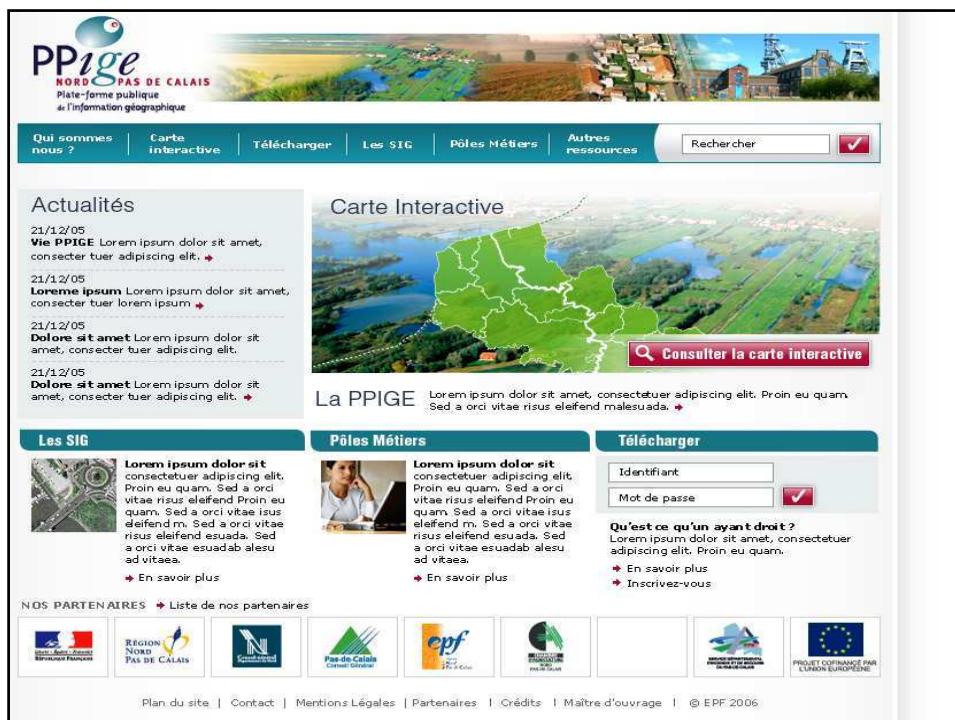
PPIGE
NORD PAS DE CALAIS
Plate-forme publique de l'information géographique

Qui sommes nous ? | Carte interactive | Télécharger | Les SIG | Pôles Métiers | Autres ressources | Rechercher

Actualités

21/12/05
Vie PPIGE Lorem ipsum dolor sit amet, consecter tuer adipiscing elit.

21/12/05
Loreme ipsum Lorem ipsum dolor sit amet, consecter tuer lorem ipsum

21/12/05
Dolore sit amet Lorem ipsum dolor sit amet, consecter tuer adipiscing elit.

21/12/05
Dolore sit amet Lorem ipsum dolor sit amet, consecter tuer adipiscing elit.

Carte Interactive

Consulter la carte interactive

La PPIGE Lorem ipsum dolor sit amet, consectetuer adipiscing elit. Proin eu quam. Sed a orci vitae risus eleifend malesuada.

Les SIG

Lorem ipsum dolor sit consectetuer adipiscing elit. Proin eu quam. Sed a orci vitae risus eleifend Proin eu quam. Sed a orci vitae isus eleifend m. Sed a orci vitae risus eleifend esuada. Sed a orci vitae esuadab alesu ad vitaea.

En savoir plus

Pôles Métiers

Lorem ipsum dolor sit consectetuer adipiscing elit. Proin eu quam. Sed a orci vitae risus eleifend Proin eu quam. Sed a orci vitae isus eleifend m. Sed a orci vitae risus eleifend esuada. Sed a orci vitae esuadab alesu ad vitaea.

En savoir plus

Télécharger

Identifiant
Mot de passe

Qu'est ce qu'un ayant droit ?
Lorem ipsum dolor sit amet, consectetuer adipiscing elit. Proin eu quam.

En savoir plus
Inscrivez-vous

NOS PARTENAIRES Liste de nos partenaires

Région Nord Pas de Calais
Pas-de-Calais Conseil Général
epf
PROJET COFINANCÉ PAR L'UNION EUROPÉENNE

Plan du site | Contact | Mentions Légales | Partenaires | Crédits | Maître d'ouvrage | © EPF 2006